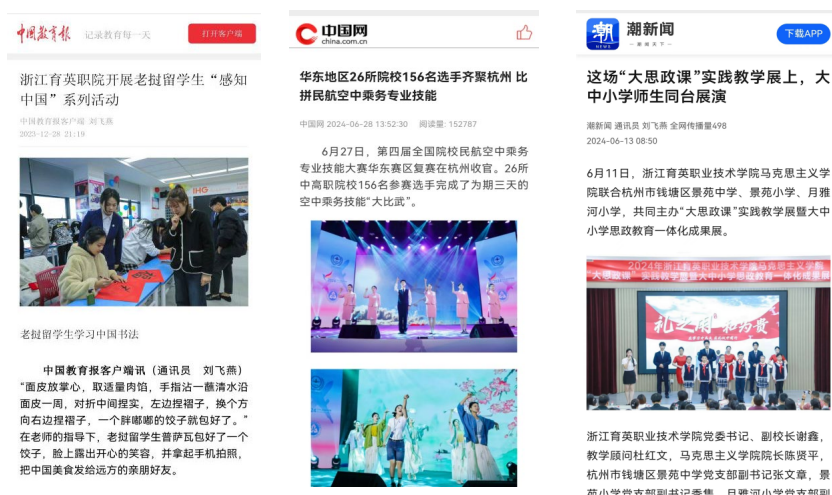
中国教育报 记录教育每一天 打开客户端

浙江育英职院开展老挝留学生“感知中国”系列活动

中国教育报客户端 刘飞燕
2023-12-28 21:18

老挝留学生学习中国书法

中国教育报客户端讯（通讯员 刘飞燕）“面皮放掌心，取适量肉馅，手指沾一蘸清水沿面皮一周，对折中间捏实，左边捏褶子，换个方向右边捏褶子，一个胖嘟嘟的饺子就包好了。”在老师的指导下，老挝留学生普萨瓦包好了一个饺子，脸上露出开心的笑容，并拿起手机拍照，把中国美食发给远方的亲朋好友。

中国网 china.com.cn

华东地区26所院校156名选手齐聚杭州 比拼民航空中乘务专业技能

中国网 2024-06-28 13:52:30 阅读量：152787

6月27日，第四届全国院校民航空中乘务专业技能大赛华东赛区复赛在杭州收官。26所中高职院校156名参赛选手完成了为期三天的空中乘务技能“大比武”。

潮新闻

下载APP

这场“大思政课”实践教学展上，大中小学师生同台展演

潮新闻 通讯员 刘飞燕 全网传播量498
2024-06-13 08:50

6月11日，浙江育英职业技术学院马克思主义学院联合杭州市钱塘区景苑中学、景苑小学、月雅河小学，共同主办“大思政课”实践教学展暨大中小学思政教育一体化成果展。

2024年浙江育英职业技术学院马克思主义学院“大思政课”实践教学展暨大中小学思政教育一体化成果展

礼之润 和而贵

浙江育英职业技术学院党委书记、副校长谢鑫，教学顾问杜红文，马克思主义学院院长陈贤平，杭州市钱塘区景苑中学党支部副书记张文章，景苑小学党支部副书记 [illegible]